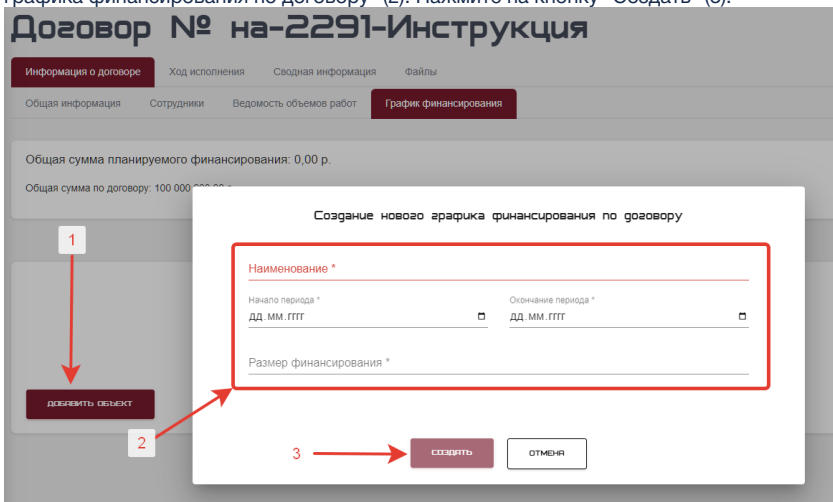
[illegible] графика финансирования по договору" (2). Нажмите на кнопку "Создать" (3).

Договор № на-2291-Инструкция

Информация о договоре | Ход исполнения | Сводная информация | Файлы

Общая информация | Сотрудники | Ведомость объемов работ | График финансирования

Общая сумма планируемого финансирования: 0,00 р.

Общая сумма по договору: 100 000 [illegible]

1

ДОБАВИТЬ ОБЪЕКТ

2

Создание нового графика финансирования по договору

Наименование *

Начало периода *
дд.мм.гггг

Окончание периода *
дд.мм.гггг

Размер финансирования *

3

СОЗДАТЬ

ОТМЕНА